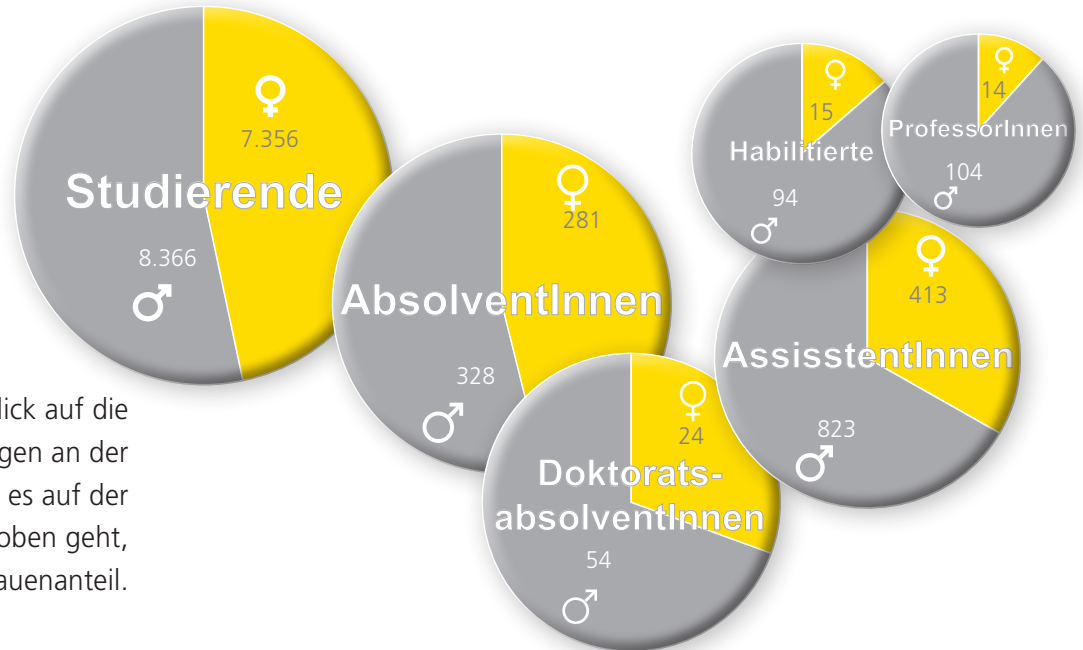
♀
7.356
Studierende
8.366
♂

♀
281
AbsolventInnen
328
♂

♀
15
Habilitierte
94
♂

♀
14
ProfessorInnen
104
♂

♀
413
AssisstentInnen
823
♂

♀
24
Doktoratsabsolventinnen
54
♂

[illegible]lick auf die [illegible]gen an der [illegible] es auf der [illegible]oben geht, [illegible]auenanteil.